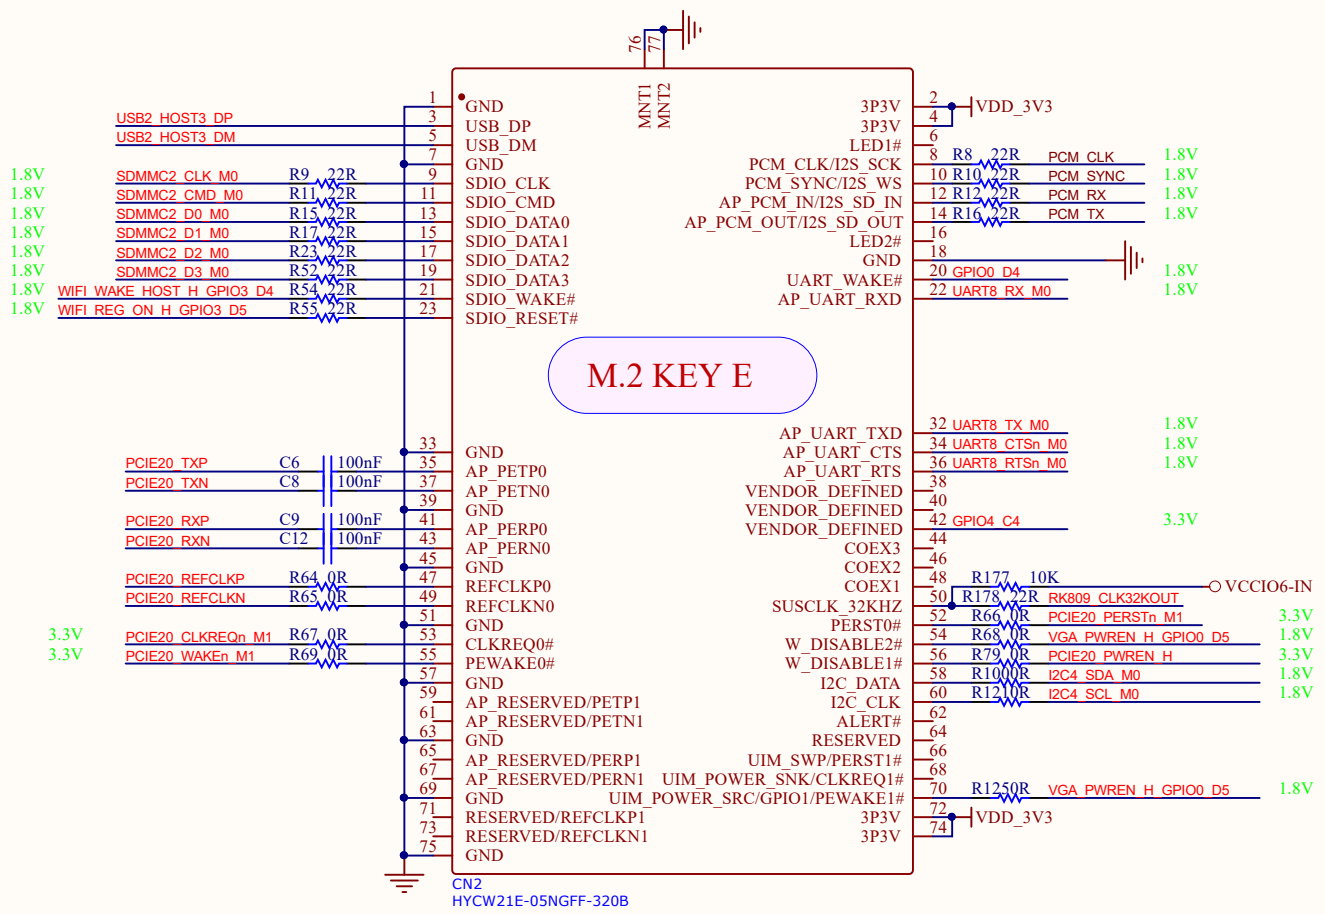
76
77
MNT1
MNT2

M.2 KEY E

| | | | | | | | | |
|---|---|---|---|---|---|---|---|---|
| | | | 1 | GND | 3P3V | 2 | VDD_3V3 | |
| | USB2_HOST3_DP | | 3 | USB_DP | 3P3V | 4 | | |
| | USB2_HOST3_DM | | 5 | USB_DM | LED1# | 6 | | |
| | | | 7 | GND | PCM_CLK/I2S_SCK | 8 | R8 22R PCM_CLK | 1.8V |
| 1.8V | SDMMC2_CLK_M0 | R9 22R | 9 | SDIO_CLK | PCM_SYNC/I2S_WS | 10 | R10 22R PCM_SYNC | 1.8V |
| 1.8V | SDMMC2_CMD_M0 | R11 22R | 11 | SDIO_CMD | AP_PCM_IN/I2S_SD_IN | 12 | R12 22R PCM_RX | 1.8V |
| 1.8V | SDMMC2_D0_M0 | R15 22R | 13 | SDIO_DATA0 | AP_PCM_OUT/I2S_SD_OUT | 14 | R16 22R PCM_TX | 1.8V |
| 1.8V | SDMMC2_D1_M0 | R17 22R | 15 | SDIO_DATA1 | LED2# | 16 | | |
| 1.8V | SDMMC2_D2_M0 | R23 22R | 17 | SDIO_DATA2 | GND | 18 | | |
| 1.8V | SDMMC2_D3_M0 | R52 22R | 19 | SDIO_DATA3 | UART_WAKE# | 20 | GPIO0_D4 | 1.8V |
| 1.8V | WIFI_WAKE_HOST_H_GPIO3_D4 | R54 22R | 21 | SDIO_WAKE# | AP_UART_RXD | 22 | UART8_RX_M0 | 1.8V |
| 1.8V | WIFI_REG_ON_H_GPIO3_D5 | R55 22R | 23 | SDIO_RESET# | | | | |
| | | | 33 | GND | AP_UART_TXD | 32 | UART8_TX_M0 | 1.8V |
| | PCIE20_TXP | C6 100nF | 35 | AP_PETP0 | AP_UART_CTS | 34 | UART8_CTSn_M0 | 1.8V |
| | PCIE20_TXN | C8 100nF | 37 | AP_PETN0 | AP_UART_RTS | 36 | UART8_RTSn_M0 | 1.8V |
| | | | 39 | GND | VENDOR_DEFINED | 38 | | |
| | PCIE20_RXP | C9 100nF | 41 | AP_PERP0 | VENDOR_DEFINED | 40 | | |
| | PCIE20_RXN | C12 100nF | 43 | AP_PERN0 | VENDOR_DEFINED | 42 | GPIO4_C4 | 3.3V |
| | | | 45 | GND | COEX3 | 44 | | |
| | PCIE20_REFCLKP | R64 0R | 47 | REFCLKP0 | COEX2 | 46 | | |
| | PCIE20_REFCLKN | R65 0R | 49 | REFCLKN0 | COEX1 | 48 | R177 10K VCCIO6-IN | |
| | | | 51 | GND | SUSCLK_32KHZ | 50 | R178 22R RK809_CLK32KOUT | |
| 3.3V | PCIE20_CLKREQn_M1 | R67 0R | 53 | CLKREQ0# | PERST0# | 52 | R66 0R PCIE20_PERSTn_M1 | 3.3V |
| 3.3V | PCIE20_WAKEn_M1 | R69 0R | 55 | PEWAKE0# | W_DISABLE2# | 54 | R68 0R VGA_PWREN_H_GPIO0_D5 | 1.8V |
| | | | 57 | GND | W_DISABLE1# | 56 | R79 0R PCIE20_PWREN_H | 3.3V |
| | | | 59 | AP_RESERVED/PETP1 | I2C_DATA | 58 | R100 0R I2C4_SDA_M0 | 1.8V |
| | | | 61 | AP_RESERVED/PETN1 | I2C_CLK | 60 | R121 0R I2C4_SCL_M0 | 1.8V |
| | | | 63 | GND | ALERT# | 62 | | |
| | | | 65 | AP_RESERVED/PERP1 | RESERVED | 64 | | |
| | | | 67 | AP_RESERVED/PERN1 | UIM_SWP/PERST1# | 66 | | |
| | | | 69 | GND | UIM_POWER_SNK/CLKREQ1# | 68 | | |
| | | | 71 | RESERVED/REFCLKP1 | UIM_POWER_SRC/GPIO1/PEWAKE1# | 70 | R125 0R VGA_PWREN_H_GPIO0_D5 | 1.8V |
| | | | 73 | RESERVED/REFCLKN1 | 3P3V | 72 | VDD_3V3 | |
| | | | 75 | GND | 3P3V | 74 | | |

CN2
HYCW21E-05NGFF-320B